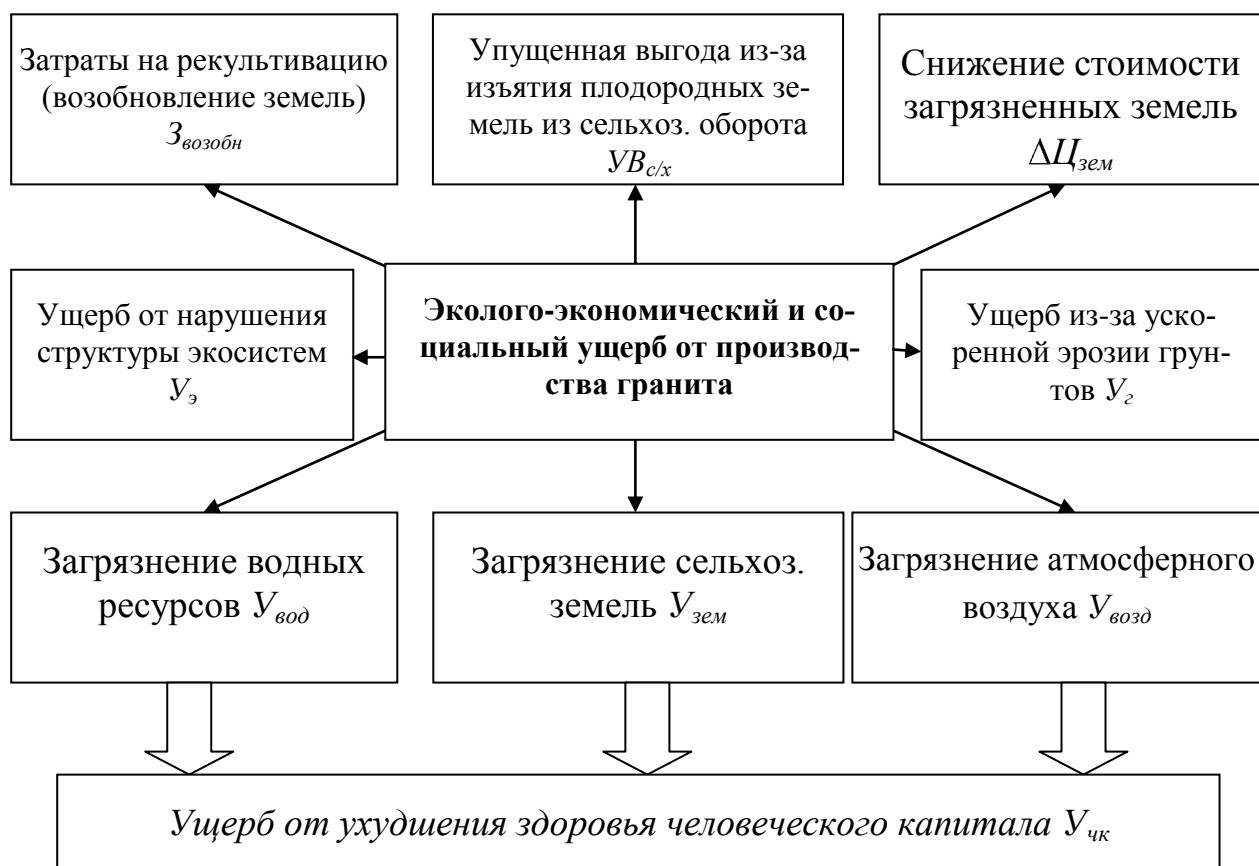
Затраты на рекультивацию (возобновление земель) $З_{возобн}$

Упущенная выгода из-за изъятия плодородных земель из сельхоз. оборота $УВ_{с/х}$

Снижение стоимости загрязненных земель $\Delta Ц_{зем}$

Ущерб от нарушения структуры экосистем $У_{э}$

Эколого-экономический и социальный ущерб от производства гранита

Ущерб из-за ускоренной эрозии грунтов $У_{г}$

Загрязнение водных ресурсов $У_{вод}$

Загрязнение сельхоз. земель $У_{зем}$

Загрязнение атмосферного воздуха $У_{возд}$

Ущерб от ухудшения здоровья человеческого капитала $У_{чк}$